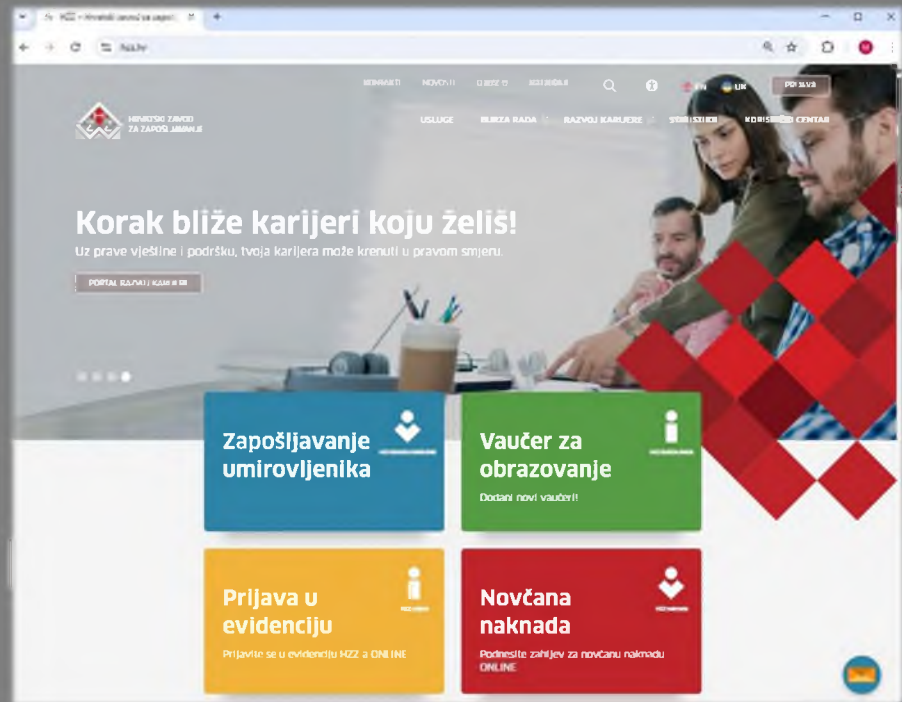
HZZ - Hrvatski zavod za zapoš

hzz.hr

KONTAKTI NOVOSTI O HZZ-U KORISNICI EN UK PRIJAVA

HRVATSKI ZAVOD ZA ZAPOŠLJAVANJE

USLUGE BURZA RADA RAZVOJ KARIJERE STATISTIKA KORISNIČKI CENTAR

Korak bliže karijeri koju želiš!

Uz prave vještine i podršku, tvoja karijera može krenuti u pravom smjeru.

PORTAL RAZVOJ KARIJERE

Zapošljavanje umirovljenika

Vaučer za obrazovanje

Dodani novi vaučeri!

Prijava u evidenciju

Prijavite se u evidenciju HZZ-a ONLINE

Novčana naknada

Podnesite zahtjev za novčanu naknadu ONLINE